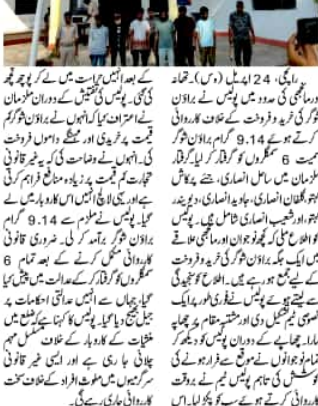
رانچی، 24 اپریل (و س)۔ تھانہ ورماجھی کی حدود میں پولیس نے براؤن شوگر کی خرید و فروخت کے خلاف کاروائی کرتے ہوئے 9.14 گرام براؤن شوگر سمیت 6 سمگلروں کو گرفتار کر لیا گرفتار ملزمان میں ساحل انصاری، بنٹے پرکاش ہیٹو گلنان انصاری، جاوید انصاری، دیویندر ٹھاکر اور شعیب انصاری شامل ہیں۔ پولیس کو اطلاع ملی کہ کچھ نوجوان ورماجھی علاقے میں ایک جگہ پر براؤن شوگر کی خرید و فروخت کے لئے جمع ہوئے ہیں۔ اطلاع کا تجزیہ کرتے ہوئے پولیس نے فوری طور پر ایک خصوصی ٹیم تشکیل دی اور مشتبہ مقام پر چھاپہ مارا۔ چھاپے کے دوران پولیس کو دیکھ کر نامعلوم نوجوانوں نے موقع سے فرار ہونے کی کوشش کی تاہم پولیس ٹیم نے بروقت کاروائی کرتے ہوئے سب کو پکڑ لیا۔ اس

کے بعد انہیں حراست میں لے کر پوچھ گچھ کی گئی۔ پولیس کی تفتیش کے دوران ملزمان نے اعتراف کیا کہ انہوں نے براؤن شوگر کم قیمت پر خریدی اور مہنگے داموں فروخت کی۔ انہوں نے وضاحت کی کہ یہ غیر قانونی تجارت کم قیمت پر زیادہ منافع فراہم کرتی ہے اور اسی لالچ انہیں اس کاروبار میں لے آیا۔ پولیس نے ملزم سے 9.14 گرام براؤن شوگر برآمد کر لی۔ ضروری قانونی کاروائی مکمل کرنے کے بعد تمام 6 سمگلروں کو گرفتار کر کے عدالت میں پیش کیا گیا۔ جہاں سے انہیں عدالتی احکامات پر جیل بھیج دیا گیا۔ پولیس کا کہنا ہے کہ ضلع میں منشیات کے کاروبار کے خلاف مسلسل مہم چلائی جا رہی ہے اور ایسی غیر قانونی سرگرمیوں میں ملوث افراد کے خلاف سخت کاروائی جاری رہے گی۔